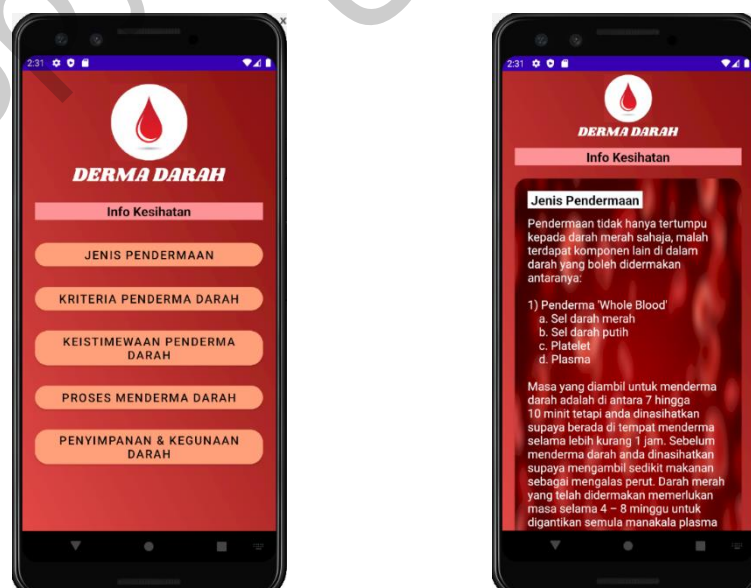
2:31

DERMA DARAH

Info Kesihatan

JENIS PENDERMAAN

KRITERIA PENDERMA DARAH

KEISTIMEWAAN PENDERMA DARAH

PROSES MENDERMA DARAH

PENYIMPANAN & KEGUNAAN DARAH

2:31

DERMA DARAH

Info Kesihatan

Jenis Pendermaan

Pendermaan tidak hanya tertumpu kepada darah merah sahaja, malah terdapat komponen lain di dalam darah yang boleh didermakan antaranya:

1) Penderma 'Whole Blood'
a. Sel darah merah
b. Sel darah putih
c. Platelet
d. Plasma

Masa yang diambil untuk menderma darah adalah di antara 7 hingga 10 minit tetapi anda dinasihatkan supaya berada di tempat menderma selama lebih kurang 1 jam. Sebelum menderma darah anda dinasihatkan supaya mengambil sedikit makanan sebagai mengalas perut. Darah merah yang telah didermakan memerlukan masa selama 4 – 8 minggu untuk digantikan semula manakala plasma